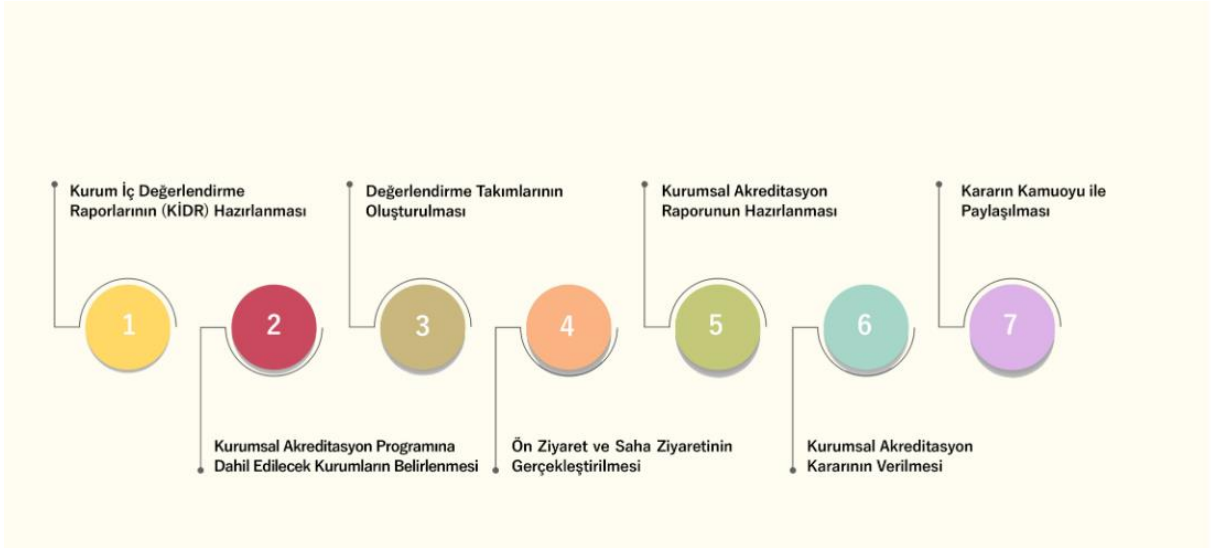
Kurum İç Değerlendirme Raporlarının (KİDR) Hazırlanması

Değerlendirme Takımlarının Oluşturulması

Kurumsal Akreditasyon Raporunun Hazırlanması

Kararın Kamuoyu ile Paylaşılması

1

2

3

4

5

6

7

Kurumsal Akreditasyon Programına Dahil Edilecek Kurumların Belirlenmesi

Ön Ziyaret ve Saha Ziyaretinin Gerçekleştirilmesi

Kurumsal Akreditasyon Kararının Verilmesi